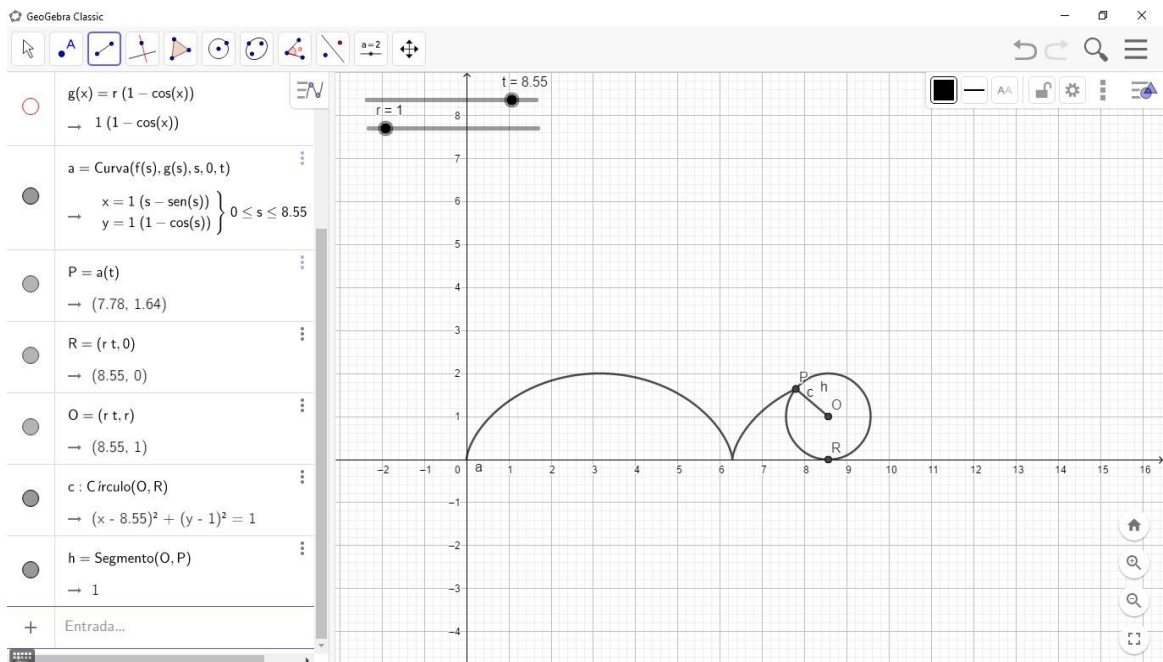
GeoGebra Classic

$a=2$

$g(x) = r\,(1 - \cos(x))$
$\rightarrow\ 1\,(1 - \cos(x))$

$a = \text{Curva}(f(s), g(s), s, 0, t)$
$\rightarrow\ \left.\begin{array}{l} x = 1\,(s - \text{sen}(s)) \\ y = 1\,(1 - \cos(s)) \end{array}\right\}\ 0 \le s \le 8.55$

$P = a(t)$
$\rightarrow\ (7.78, 1.64)$

$R = (r\,t, 0)$
$\rightarrow\ (8.55, 0)$

$O = (r\,t, r)$
$\rightarrow\ (8.55, 1)$

c : Círculo(O, R)
$\rightarrow\ (x - 8.55)^2 + (y - 1)^2 = 1$

$h = \text{Segmento}(O, P)$
$\rightarrow\ 1$

Entrada...

t = 8.55
r = 1

8
7
6
5
4
3
2
1
-1
-2
-3
-4
-2 -1 0 a 1 2 3 4 5 6 7 8 9 10 11 12 13 14 15 16

P
c
h
O
R